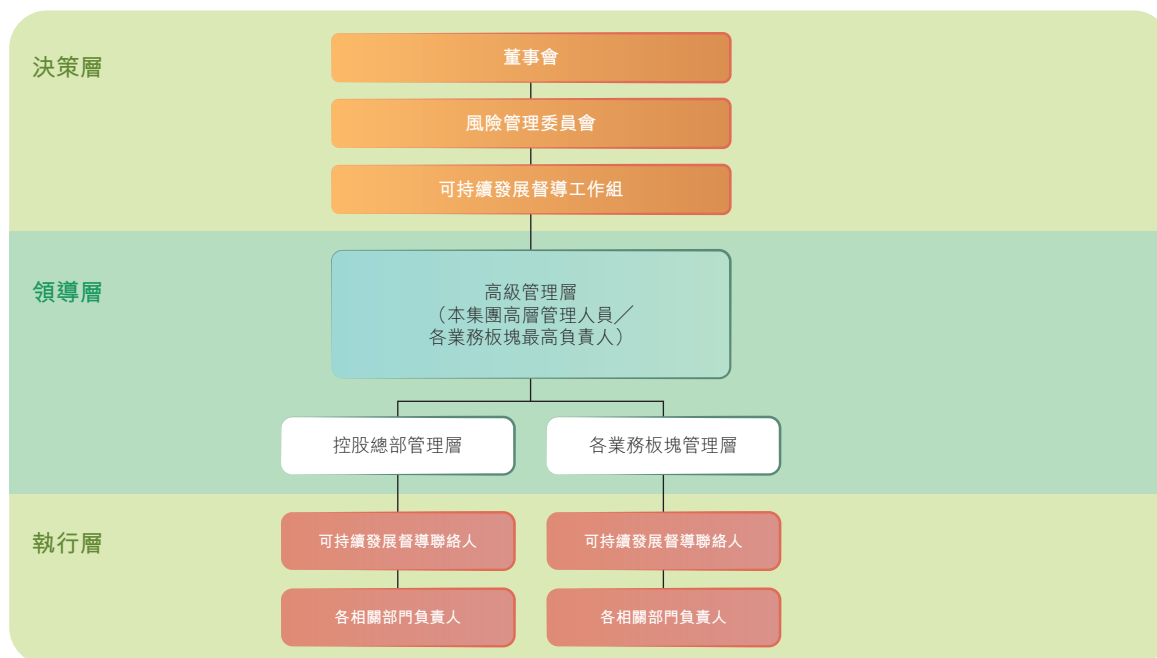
決策層

董事會

風險管理委員會

可持續發展督導工作組

領導層

高級管理層
（本集團高層管理人員／各業務板塊最高負責人）

控股總部管理層

各業務板塊管理層

執行層

可持續發展督導聯絡人

可持續發展督導聯絡人

各相關部門負責人

各相關部門負責人